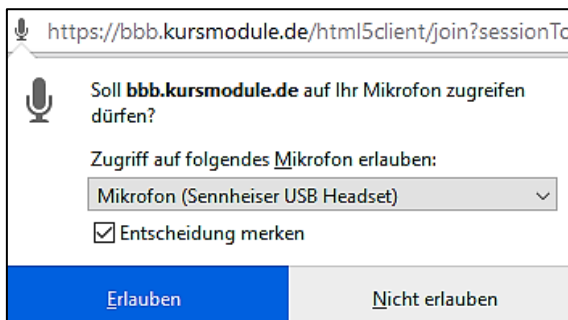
https://bbb.kursmodule.de/html5client/join?sessionTo

Soll **bbb.kursmodule.de** auf Ihr Mikrofon zugreifen dürfen?

Zugriff auf folgendes Mikrofon erlauben:

Mikrofon (Sennheiser USB Headset)

Entscheidung merken

Erlauben

Nicht erlauben